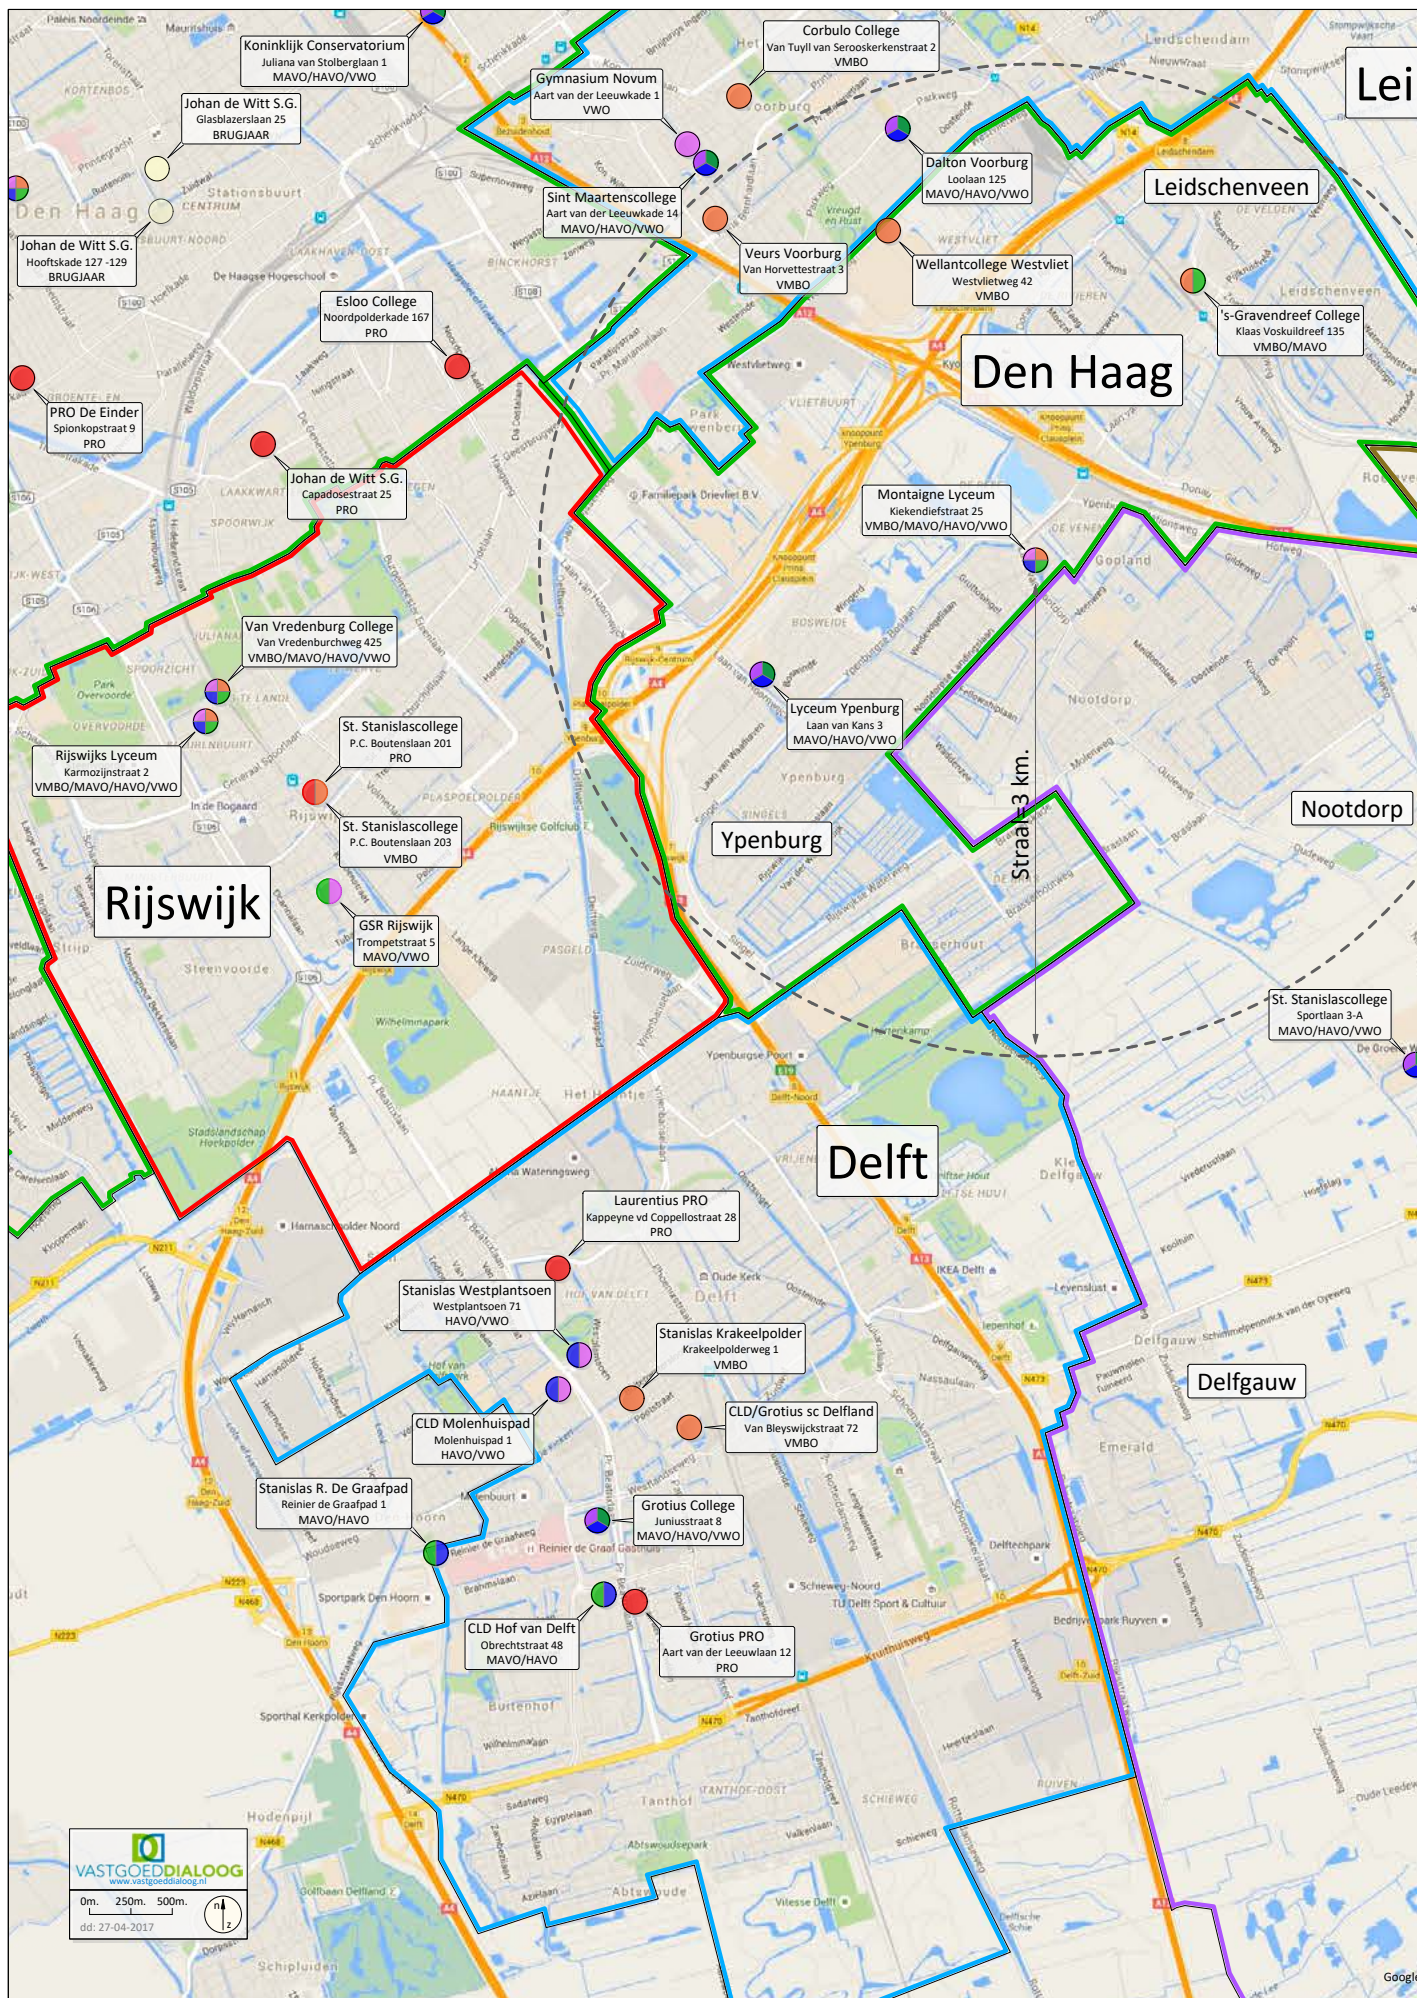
Koninklijk Conservatorium
Juliana van Stolberglaan 1
MAVO/HAVO/VWO

Corbulo College
Van Tuyll van Serooskerkenstraat 2
VMBO

Lei

Gymnasium Novum
Aart van der Leeuwkade 1
VWO

Johan de Witt S.G.
Glasblazerslaan 25
BRUGJAAR

Dalton Voorburg
Loolaan 125
MAVO/HAVO/VWO

Leidschenveen

Sint Maartenscollege
Aart van der Leeuwkade 14
MAVO/HAVO/VWO

Johan de Witt S.G.
Hoofdskade 127 -129
BRUGJAAR

Veurs Voorburg
Van Horvettestraat 3
VMBO

Wellantcollege Westvliet
Westvlietweg 42
VMBO

Esloo College
Noordpolderkade 167
PRO

's-Gravendreef College
Klaas Voskuildreef 135
VMBO/MAVO

Den Haag

PRO De Einder
Spionkopstraat 9
PRO

Johan de Witt S.G.
Capadosestraat 25
PRO

Montaigne Lyceum
Kiekendiefstraat 25
VMBO/MAVO/HAVO/VWO

Van Vredenburg College
Van Vredenburchweg 425
VMBO/MAVO/HAVO/VWO

Lyceum Ypenburg
Laan van Kans 3
MAVO/HAVO/VWO

St. Stanislascollege
P.C. Boutenslaan 201
PRO

Rijswijks Lyceum
Karmozijnstraat 2
VMBO/MAVO/HAVO/VWO

Nootdorp

St. Stanislascollege
P.C. Boutenslaan 203
VMBO

Ypenburg

Straal = 3 km.

Rijswijk

GSR Rijswijk
Trompetstraat 5
MAVO/VWO

St. Stanislascollege
Sportlaan 3-A
MAVO/HAVO/VWO

Delft

Laurentius PRO
Kappeyne vd Coppellostraat 28
PRO

Stanislas Westplantsoen
Westplantsoen 71
HAVO/VWO

Stanislas Krakeelpolder
Krakeelpolderweg 1
VMBO

Delfgauw

CLD Molenhuispad
Molenhuispad 1
HAVO/VWO

CLD/Grotius sc Delfland
Van Bleyswijckstraat 72
VMBO

Stanislas R. De Graafpad
Reinier de Graafpad 1
MAVO/HAVO

Grotius College
Juniusstraat 8
MAVO/HAVO/VWO

CLD Hof van Delft
Obrechtstraat 48
MAVO/HAVO

Grotius PRO
Aart van der Leeuwlaan 12
PRO

VASTGOEDDIALOOG
www.vastgoeddialoog.nl
0m. 250m. 500m.
dd: 27-04-2017

Google